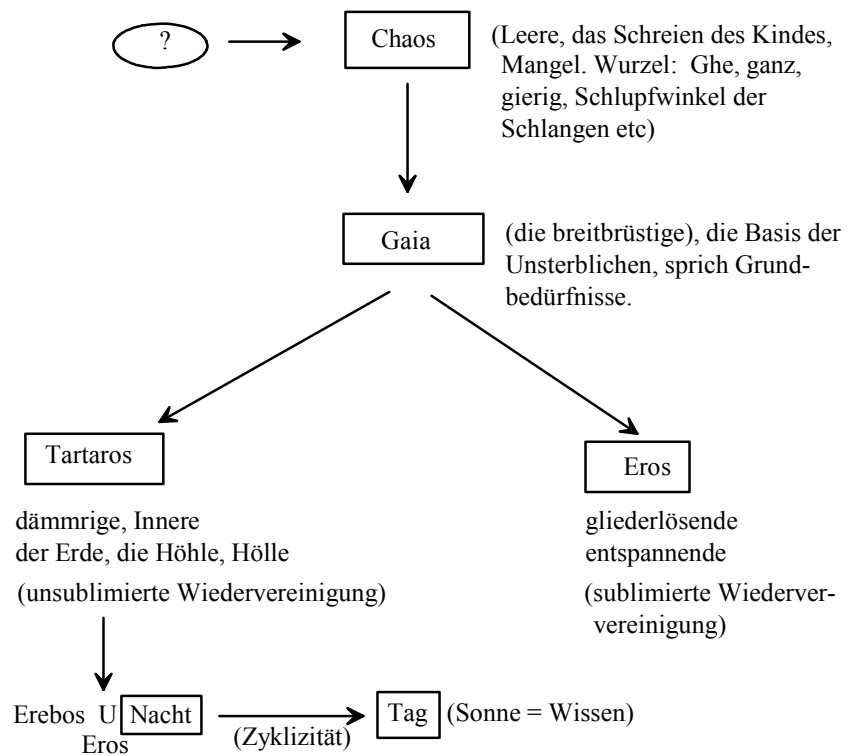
?

Chaos (Leere, das Schreien des Kindes, Mangel. Wurzel: Ghe, ganz, gierig, Schlupfwinkel der Schlangen etc)

Gaia (die breitbrüstige), die Basis der Unsterblichen, sprich Grundbedürfnisse.

Tartaros

dämmrige, Innere der Erde, die Höhle, Hölle

(unsublimierte Wiedervereinigung)

Eros

gliederlösende entspannende

(sublimierte Wiederver-vereinigung)

Erebos U Eros Nacht (Zyklizität) Tag (Sonne = Wissen)